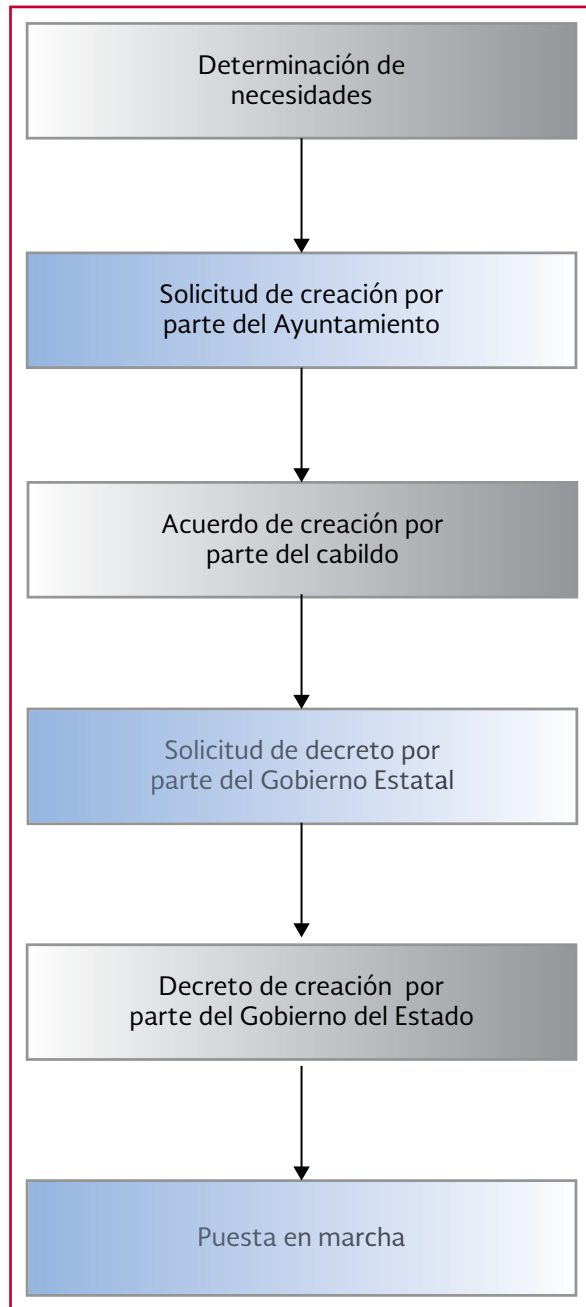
Determinación de necesidades

Solicitud de creación por parte del Ayuntamiento

Acuerdo de creación por parte del cabildo

Solicitud de decreto por parte del Gobierno Estatal

Decreto de creación por parte del Gobierno del Estado

Puesta en marcha